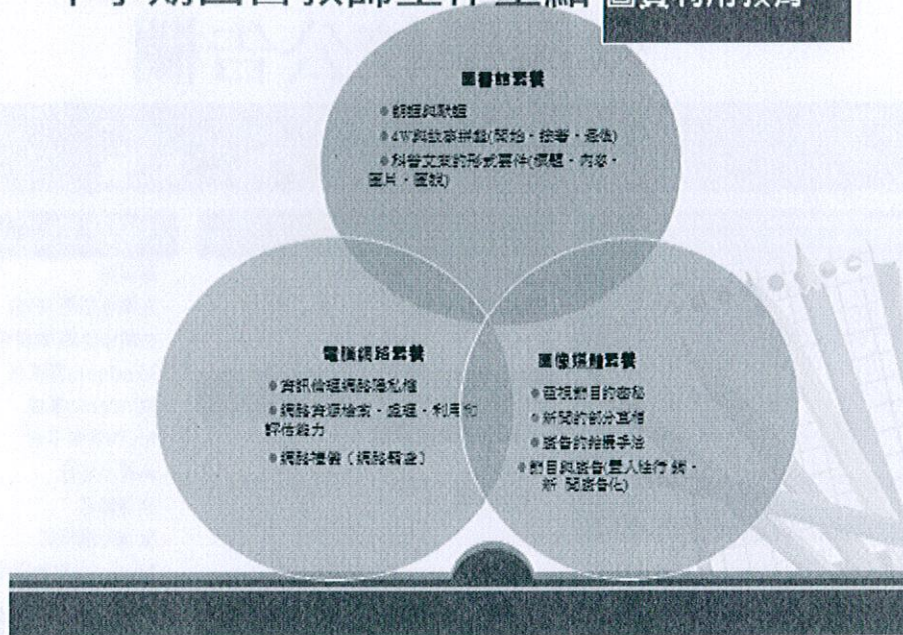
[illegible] 圖資利用教育

圖書館素養

● 館藏與版面
● 4W與故事拼盤(開始、接著、最後)
● 科普文章的形式要件(標題、內容、圖片、圖說)

電腦網路素養

● 資訊倫理網路隱私權
● 網路資源檢索、處理、利用和評估能力
● 網路禮儀(網路霸凌)

圖像媒體素養

● 電視節目的奧秘
● 新聞的部分真相
● 廣告的拍攝手法
● 節目與廣告(置入性行銷、新聞廣告化)